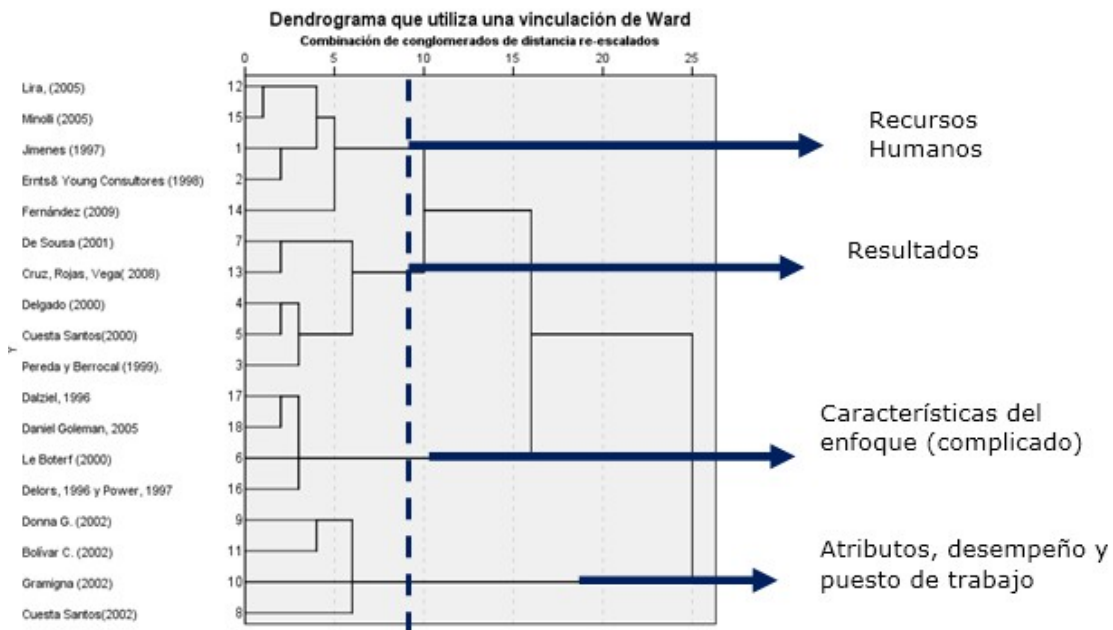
Dendrograma que utiliza una vinculación de Ward
Combinación de conglomerados de distancia re-escalados

0 5 10 15 20 25

Y

Lira, (2005) 12
Minolli (2005) 15
Jimenes (1997) 1
Ernts& Young Consultores (1998) 2
Fernández (2009) 14
De Sousa (2001) 7
Cruz, Rojas, Vega( 2008) 13
Delgado (2000) 4
Cuesta Santos(2000) 5
Pereda y Berrocal (1999). 3
Dalziel, 1996 17
Daniel Goleman, 2005 18
Le Boterf (2000) 6
Delors, 1996 y Power, 1997 16
Donna G. (2002) 9
Bolívar C. (2002) 11
Gramigna (2002) 10
Cuesta Santos(2002) 8

Recursos Humanos

Resultados

Características del enfoque (complicado)

Atributos, desempeño y puesto de trabajo